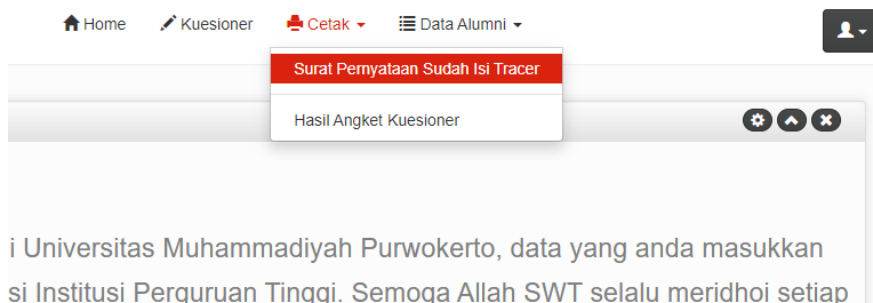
Home Kuesioner Cetak Data Alumni

Surat Pernyataan Sudah Isi Tracer

Hasil Angket Kuesioner

i Universitas Muhammadiyah Purwokerto, data yang anda masukkan si Institusi Perguruan Tinggi. Semoga Allah SWT selalu meridhoi setiap